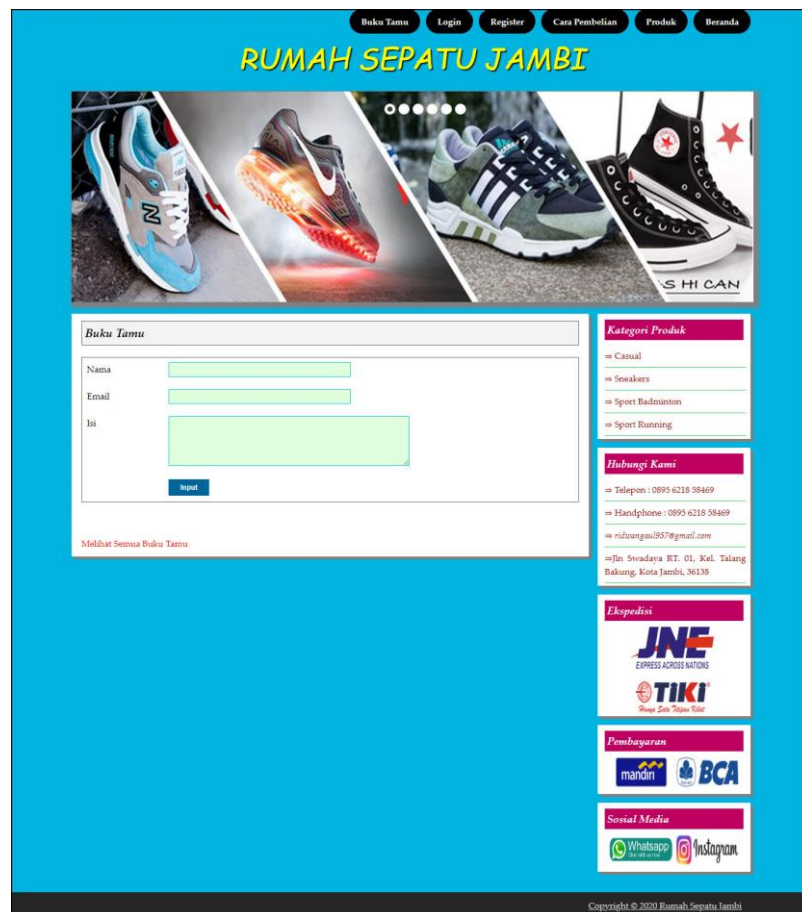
Buku Tamu Login Register Cara Pembelian Produk Beranda

RUMAH SEPATU JAMBI

S HI CAN

Buku Tamu

Nama

Email

Isi

Input

Melihat Semua Buku Tamu

Kategori Produk

⇒ Casual

⇒ Sneakers

⇒ Sport Badminton

⇒ Sport Running

Hubungi Kami

⇒ Telepon : 0895 6218 58469

⇒ Handphone : 0895 6218 58469

⇒ ridwangaul957@gmail.com

⇒Jln Swadaya RT. 01, Kel. Talang Bakung, Kota Jambi, 36138

Ekspedisi

JNE
EXPRESS ACROSS NATIONS

TIKI
Hanya Satu Tujuan Kilat

Pembayaran

mandiri

BCA

Sosial Media

Whatsapp

Instagram

Copyright © 2020 Rumah Sepatu Jambi